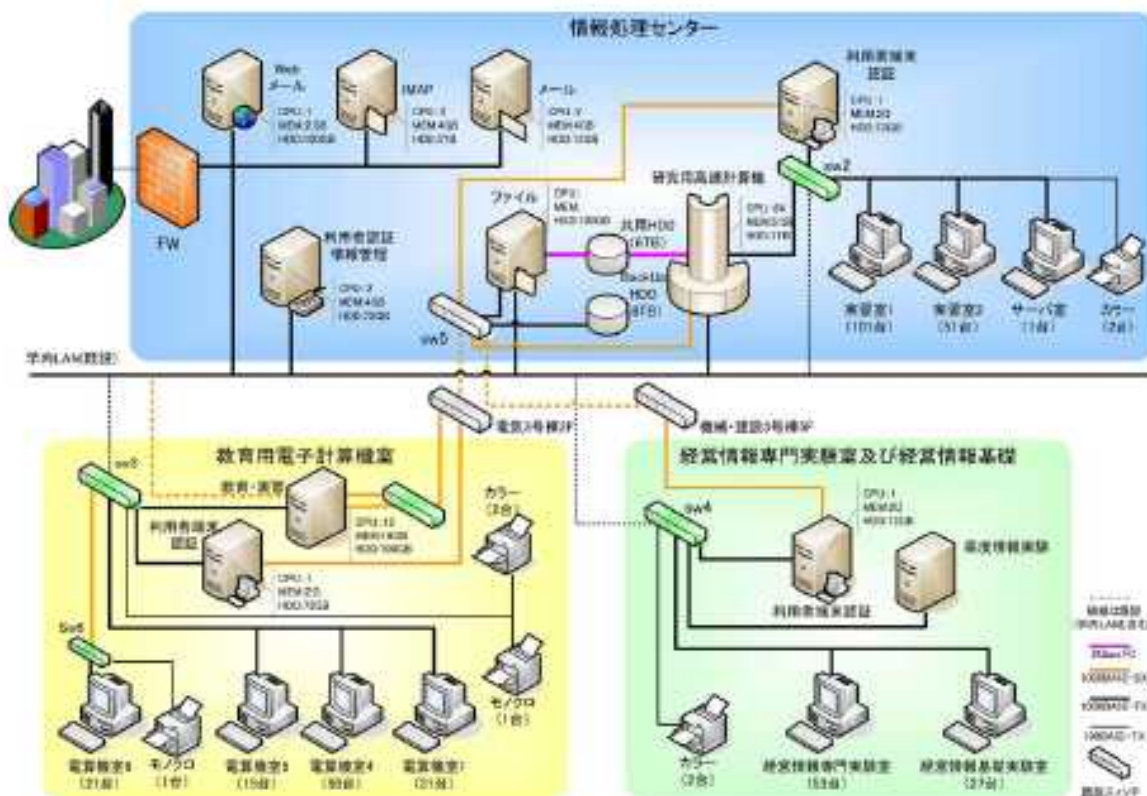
情報処理センター

Web
メール

CPU:1
MEM:2GB
HDD:100GB

IMAP

CPU:1
MEM:4GB
HDD:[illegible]

メール

CPU:1
MEM:4GB
HDD:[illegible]

利用者端末
認証

CPU:1
MEM:2G
HDD:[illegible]

sw2

FW

ファイル

CPU:
MEM:
HDD:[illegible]

共用HDD
(6TB)

Backup
HDD
(6TB)

研究用高速計算機

CPU:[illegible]
MEM:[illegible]
HDD:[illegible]

利用者認証
情報管理

CPU:2
MEM:4GB
HDD:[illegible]

sw5

実習室1
(101台)

実習室2
(51台)

サーバ室
(1台)

カラー
(2台)

学内LAN(既設)

電気3号棟2F

機械・建設3号棟3F

教育用電子計算機室

sw3

教育・演習

CPU:12
MEM:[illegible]
HDD:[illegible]

利用者端末
認証

CPU:1
MEM:2G
HDD:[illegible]

カラー
(2台)

カラー

sw6

モノクロ
(1台)

電算機室6
(21台)

モノクロ
(1台)

電算機室3
(15台)

電算機室4
(50台)

電算機室1
(31台)

経営情報専門実験室及び経営情報基礎

sw4

CPU:1
MEM:2G
HDD:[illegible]

利用者端末認証

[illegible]

カラー
(2台)

経営情報専門実験室
(55台)

経営情報基礎実験室
(27台)

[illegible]
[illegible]
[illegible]
1000BASE-SX
1000BASE-TX
100BASE-TX
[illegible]